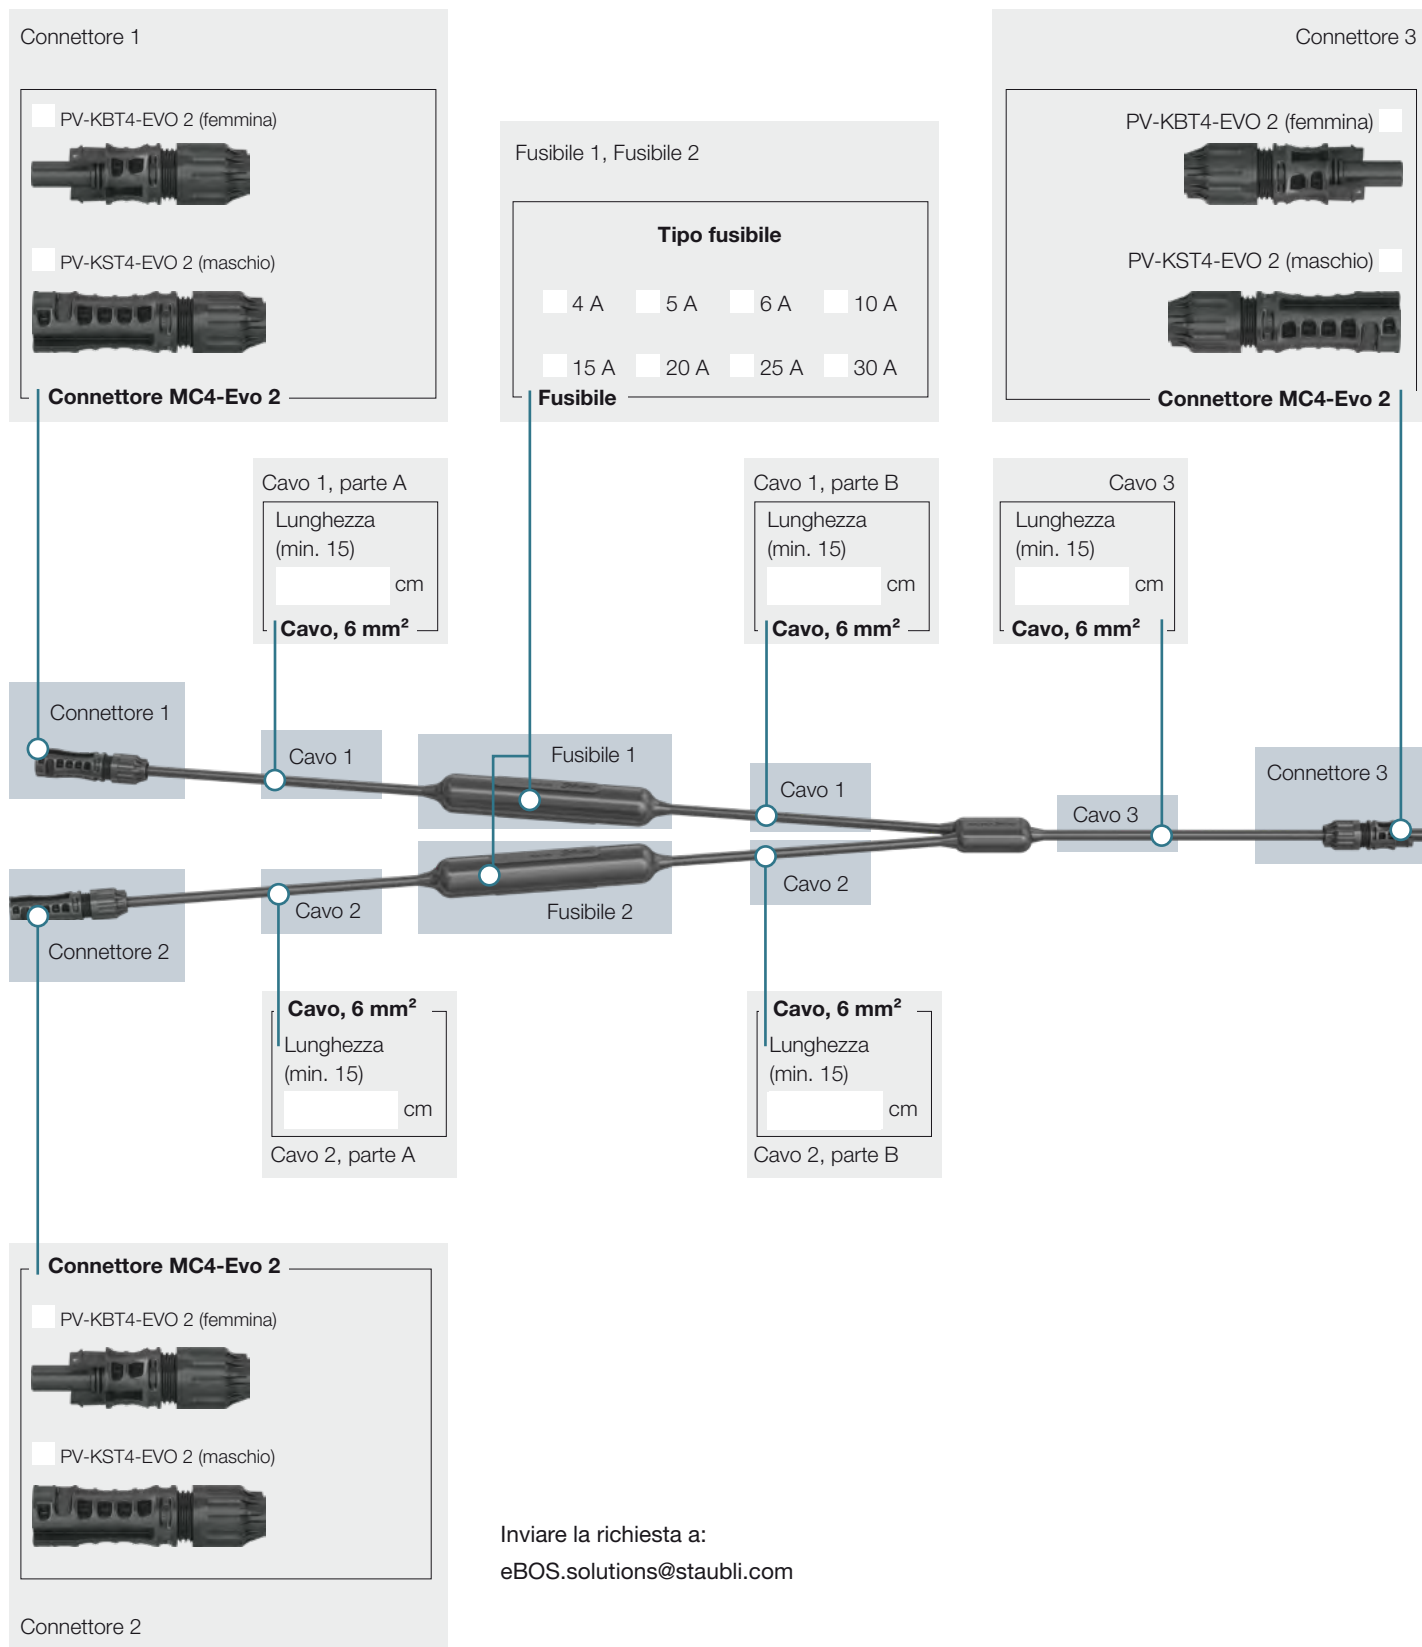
Connettore 1

PV-KBT4-EVO 2 (femmina)

PV-KST4-EVO 2 (maschio)

Connettore MC4-Evo 2

Fusibile 1, Fusibile 2

Tipo fusibile

4 A 5 A 6 A 10 A

15 A 20 A 25 A 30 A

Fusibile

Connettore 3

PV-KBT4-EVO 2 (femmina)

PV-KST4-EVO 2 (maschio)

Connettore MC4-Evo 2

Cavo 1, parte A
Lunghezza (min. 15)
cm
Cavo, 6 mm$^2$

Cavo 1, parte B
Lunghezza (min. 15)
cm
Cavo, 6 mm$^2$

Cavo 3
Lunghezza (min. 15)
cm
Cavo, 6 mm$^2$

Connettore 1

Cavo 1

Fusibile 1

Cavo 1

Cavo 3

Connettore 3

Cavo 2

Fusibile 2

Cavo 2

Connettore 2

Cavo, 6 mm$^2$
Lunghezza (min. 15)
cm
Cavo 2, parte A

Cavo, 6 mm$^2$
Lunghezza (min. 15)
cm
Cavo 2, parte B

Connettore MC4-Evo 2

PV-KBT4-EVO 2 (femmina)

PV-KST4-EVO 2 (maschio)

Connettore 2

Inviare la richiesta a:
eBOS.solutions@staubli.com